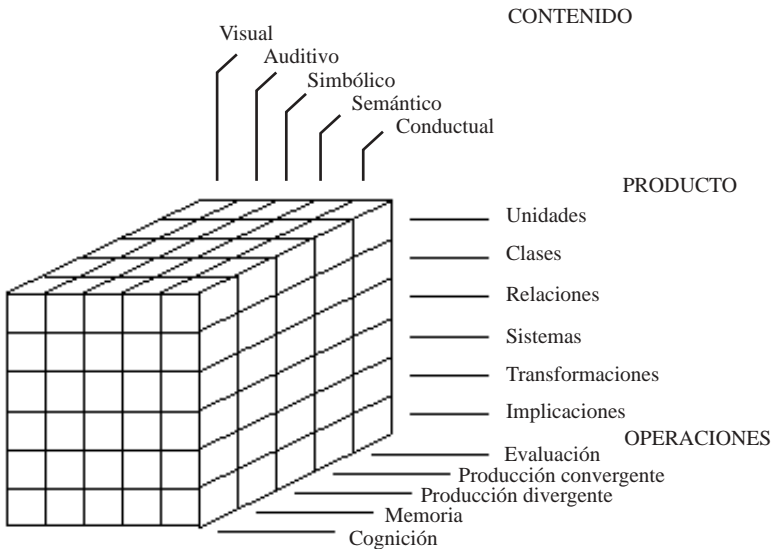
CONTENIDO

Visual
Auditivo
Simbólico
Semántico
Conductual

PRODUCTO

Unidades
Clases
Relaciones
Sistemas
Transformaciones
Implicaciones

OPERACIONES

Evaluación
Producción convergente
Producción divergente
Memoria
Cognición